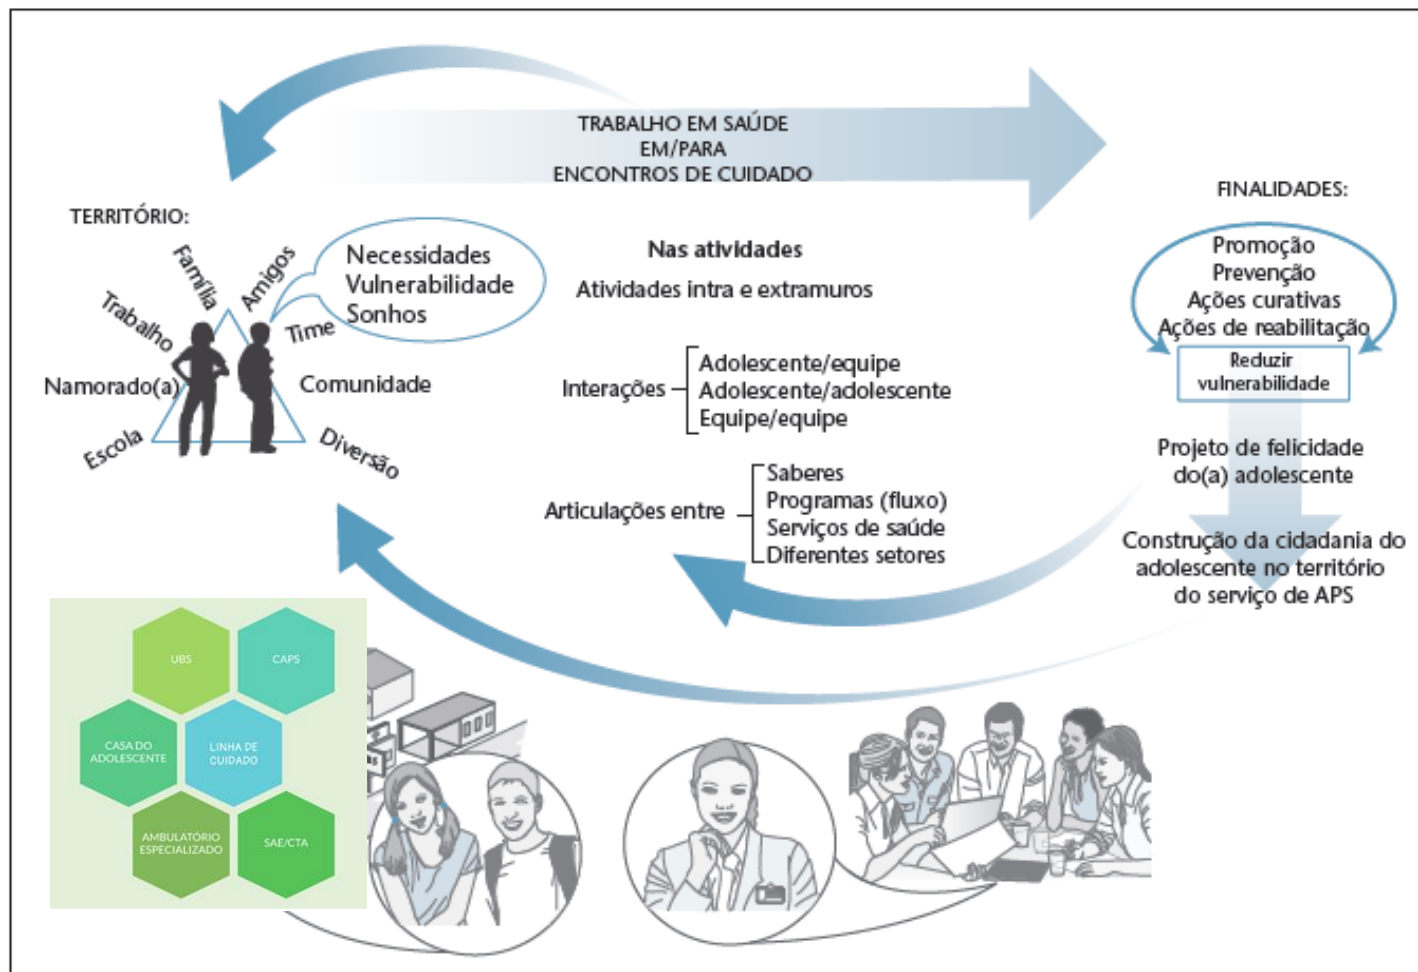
TRABALHO EM SAÚDE
EM/PARA
ENCONTROS DE CUIDADO

TERRITÓRIO:

Família
Amigos
Trabalho
Time
Namorado(a)
Comunidade
Escola
Diversão

Necessidades
Vulnerabilidade
Sonhos

Nas atividades

Atividades intra e extramuros

Interações – Adolescente/equipe
Adolescente/adolescente
Equipe/equipe

Articulações entre – Saberes
Programas (fluxo)
Serviços de saúde
Diferentes setores

FINALIDADES:

Promoção
Prevenção
Ações curativas
Ações de reabilitação

Reduzir vulnerabilidade

Projeto de felicidade do(a) adolescente

Construção da cidadania do adolescente no território do serviço de APS

UBS
CAPS
CASA DO ADOLESCENTE
LINHA DE CUIDADO
AMBULATÓRIO ESPECIALIZADO
SAE/CTA